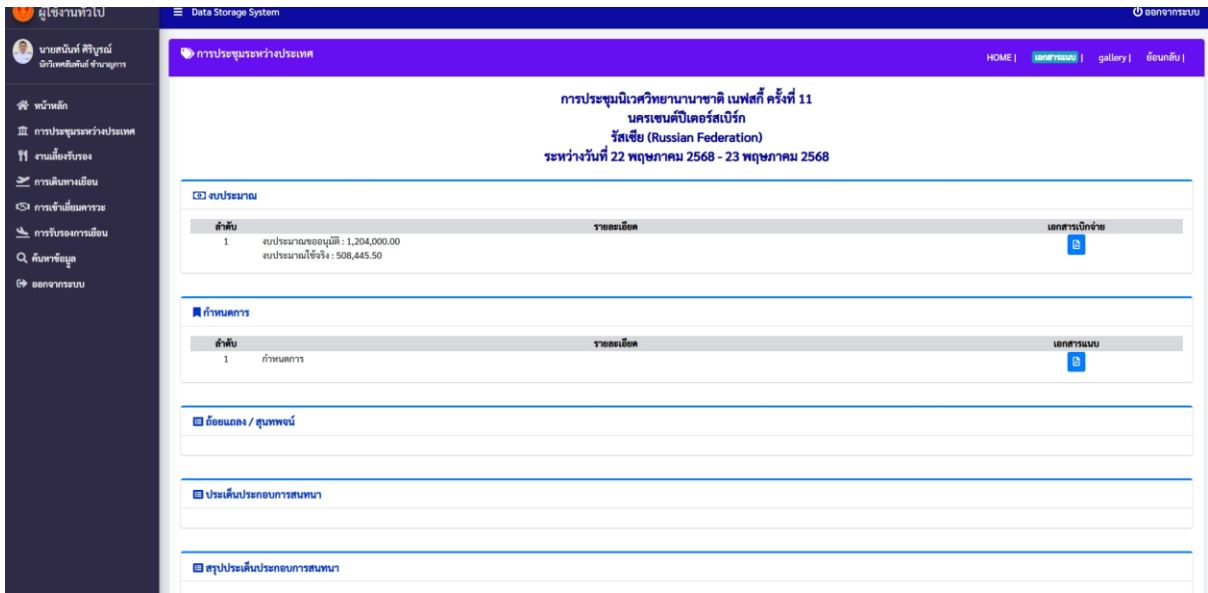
ผู้ใช้งานทั่วไป

Data Storage System

ออกจากระบบ

นายสนันท์ ศิริบูรณ์
นักวิเทศสัมพันธ์ ชำนาญการ

หน้าหลัก
การประชุมระหว่างประเทศ
งานเลี้ยงรับรอง
การเดินทางเยือน
การเข้าเยี่ยมคารวะ
การรับรองการเยือน
ค้นหาข้อมูล
ออกจากระบบ

การประชุมระหว่างประเทศ

HOME | เอกสารแนบ | gallery | ย้อนกลับ |

การประชุมนิเวศวิทยานานาชาติ เนฟสกี้ ครั้งที่ 11
นครเซนต์ปีเตอร์สเบิร์ก
รัสเซีย (Russian Federation)
ระหว่างวันที่ 22 พฤษภาคม 2568 - 23 พฤษภาคม 2568

งบประมาณ

| ลำดับ | รายละเอียด | เอกสารเบิกจ่าย |
|---|---|---|
| 1 | งบประมาณขออนุมัติ : 1,204,000.00<br>งบประมาณใช้จริง : 508,445.50 | |

กำหนดการ

| ลำดับ | รายละเอียด | เอกสารแนบ |
|---|---|---|
| 1 | กำหนดการ | |

ถ้อยแถลง / สุนทรพจน์

ประเด็นประกอบการสนทนา

สรุปประเด็นประกอบการสนทนา